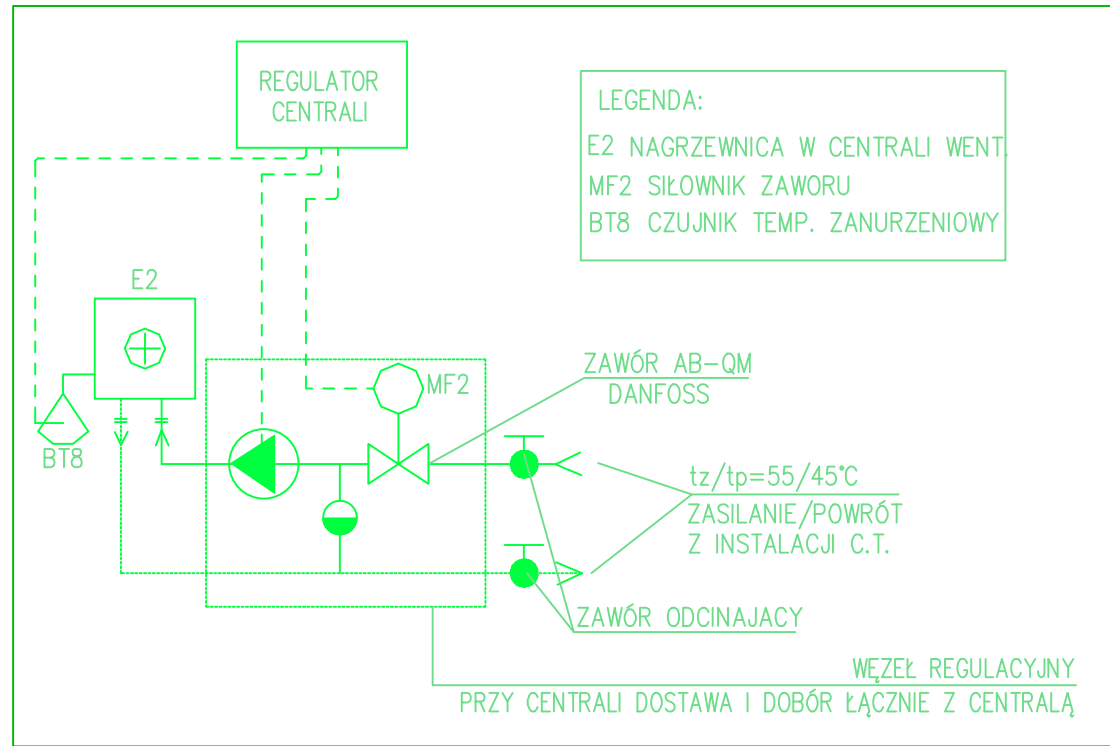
REGULATOR CENTRALI

LEGENDA:
E2 NAGRZEWNICA W CENTRALI WENT.
MF2 SIŁOWNIK ZAWORU
BT8 CZUJNIK TEMP. ZANURZENIOWY

E2

MF2

ZAWÓR AB–QM
DANFOSS

BT8

tz/tp=55/45°C
ZASILANIE/POWRÓT
Z INSTALACJI C.T.

ZAWÓR ODCINAJACY

WĘZEŁ REGULACYJNY
PRZY CENTRALI DOSTAWA I DOBÓR ŁĄCZNIE Z CENTRALĄ